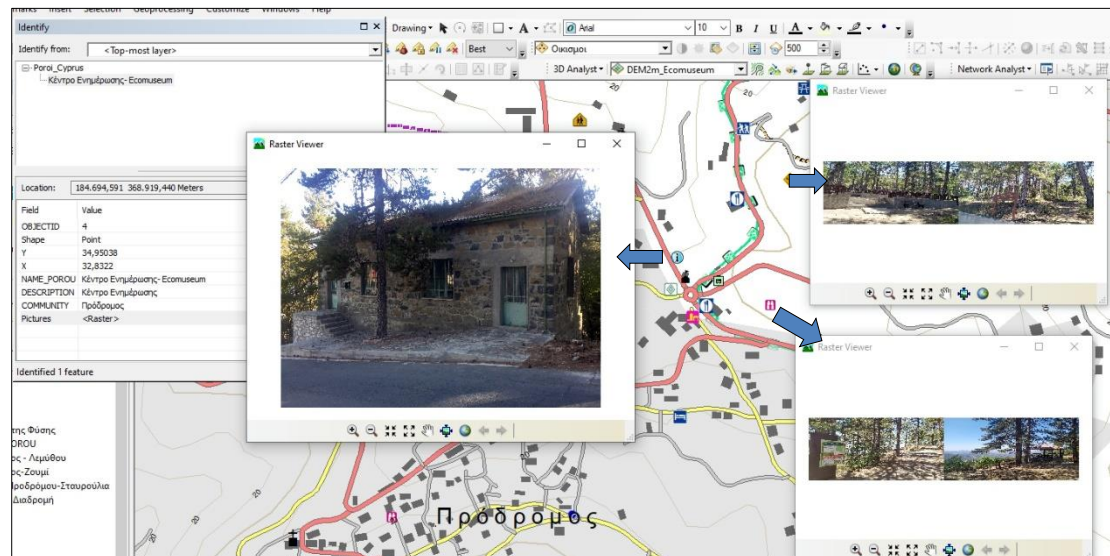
Marks Insert Selection Geoprocessing Customize Windows Help

Identify

Identify from: <Top-most layer>

Poroi_Cyprus
Κέντρο Ενημέρωσης- Ecomuseum

Location: 184.694,591 368.919,440 Meters

| Field | Value |
|---|---|
| OBJECTID | 4 |
| Shape | Point |
| Y | 34,95038 |
| X | 32,8322 |
| NAME_POROU | Κέντρο Ενημέρωσης- Ecomuseum |
| DESCRIPTION | Κέντρο Ενημέρωσης |
| COMMUNITY | Πρόδρομος |
| Pictures | <Raster> |

Identified 1 feature

Drawing Arial 10 B I U A

Best Οικισμοι 500

3D Analyst DEM2m_Ecomuseum

Network Analyst

Raster Viewer

Raster Viewer

Raster Viewer

της Φύσης
OROU
ος - Λεμύθου
ος-Ζουμί
ροδρόμου-Σταυρούλια
Διαδρομή

Πρόδρομος

20